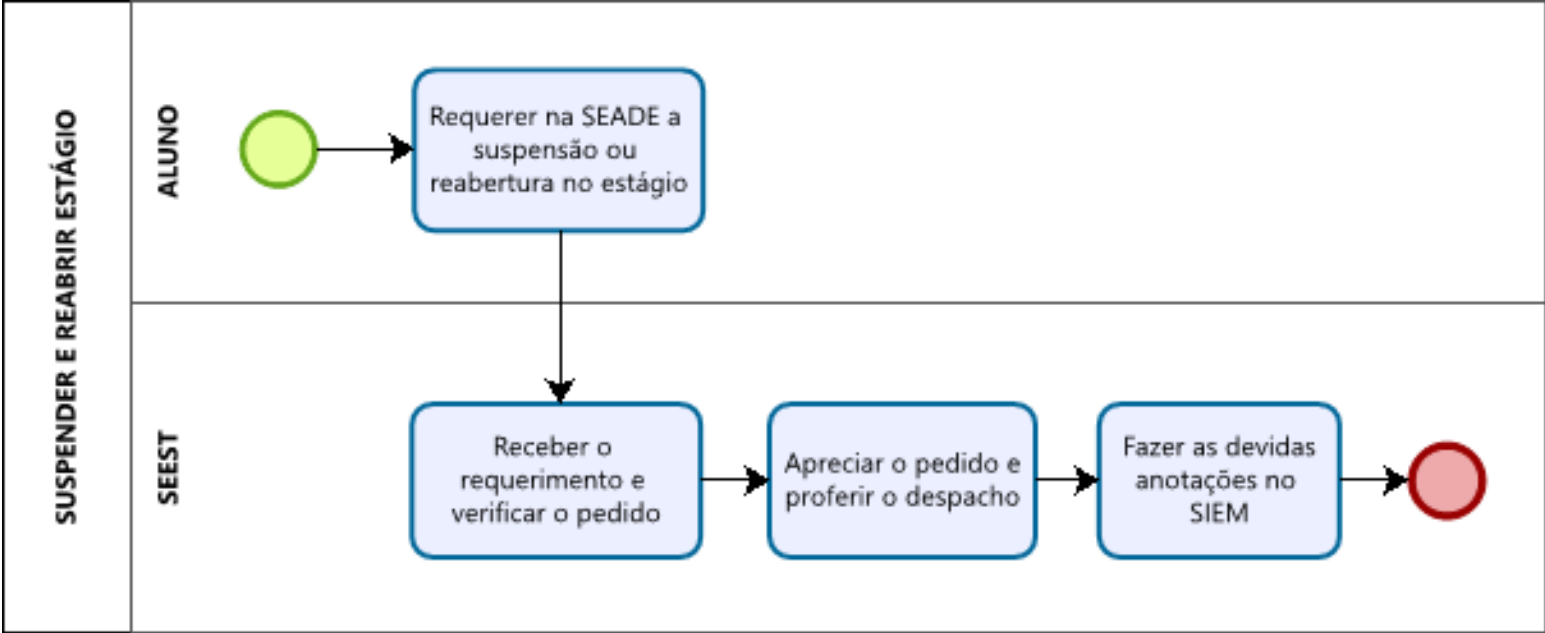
SUSPENDER E REABRIR ESTÁGIO

ALUNO

Requerer na SEADE a suspensão ou reabertura no estágio

SEEST

Receber o requerimento e verificar o pedido

Apreciar o pedido e proferir o despacho

Fazer as devidas anotações no SIEM